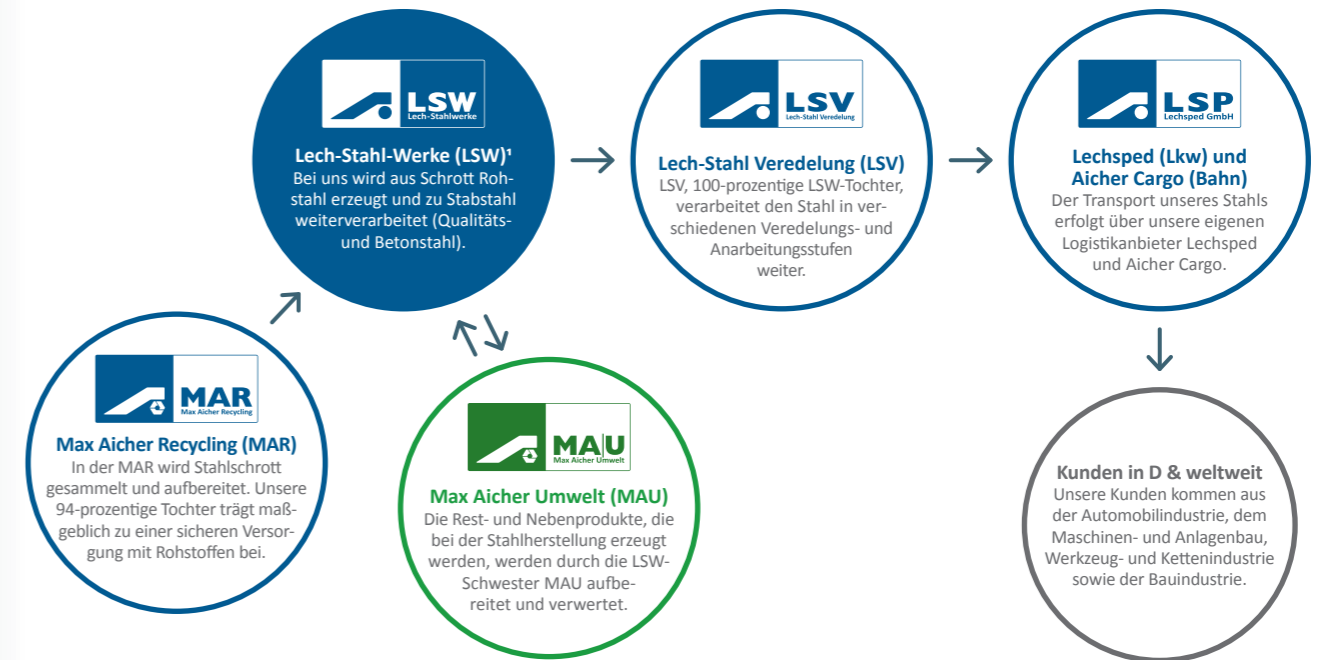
LSW
Lech-Stahlwerke

Lech-Stahl-Werke (LSW)¹
Bei uns wird aus Schrott Rohstahl erzeugt und zu Stabstahl weiterverarbeitet (Qualitäts- und Betonstahl).

LSV
Lech-Stahl Veredelung

Lech-Stahl Veredelung (LSV)
LSV, 100-prozentige LSW-Tochter, verarbeitet den Stahl in verschiedenen Veredelungs- und Anarbeitungsstufen weiter.

LSP
Lechsped GmbH

Lechsped (Lkw) und Aicher Cargo (Bahn)
Der Transport unseres Stahls erfolgt über unsere eigenen Logistikanbieter Lechsped und Aicher Cargo.

MAR
Max Aicher Recycling

Max Aicher Recycling (MAR)
In der MAR wird Stahlschrott gesammelt und aufbereitet. Unsere 94-prozentige Tochter trägt maßgeblich zu einer sicheren Versorgung mit Rohstoffen bei.

MAU
Max Aicher Umwelt

Max Aicher Umwelt (MAU)
Die Rest- und Nebenprodukte, die bei der Stahlherstellung erzeugt werden, werden durch die LSW-Schwester MAU aufbereitet und verwertet.

Kunden in D & weltweit
Unsere Kunden kommen aus der Automobilindustrie, dem Maschinen- und Anlagenbau, Werkzeug- und Kettenindustrie sowie der Bauindustrie.